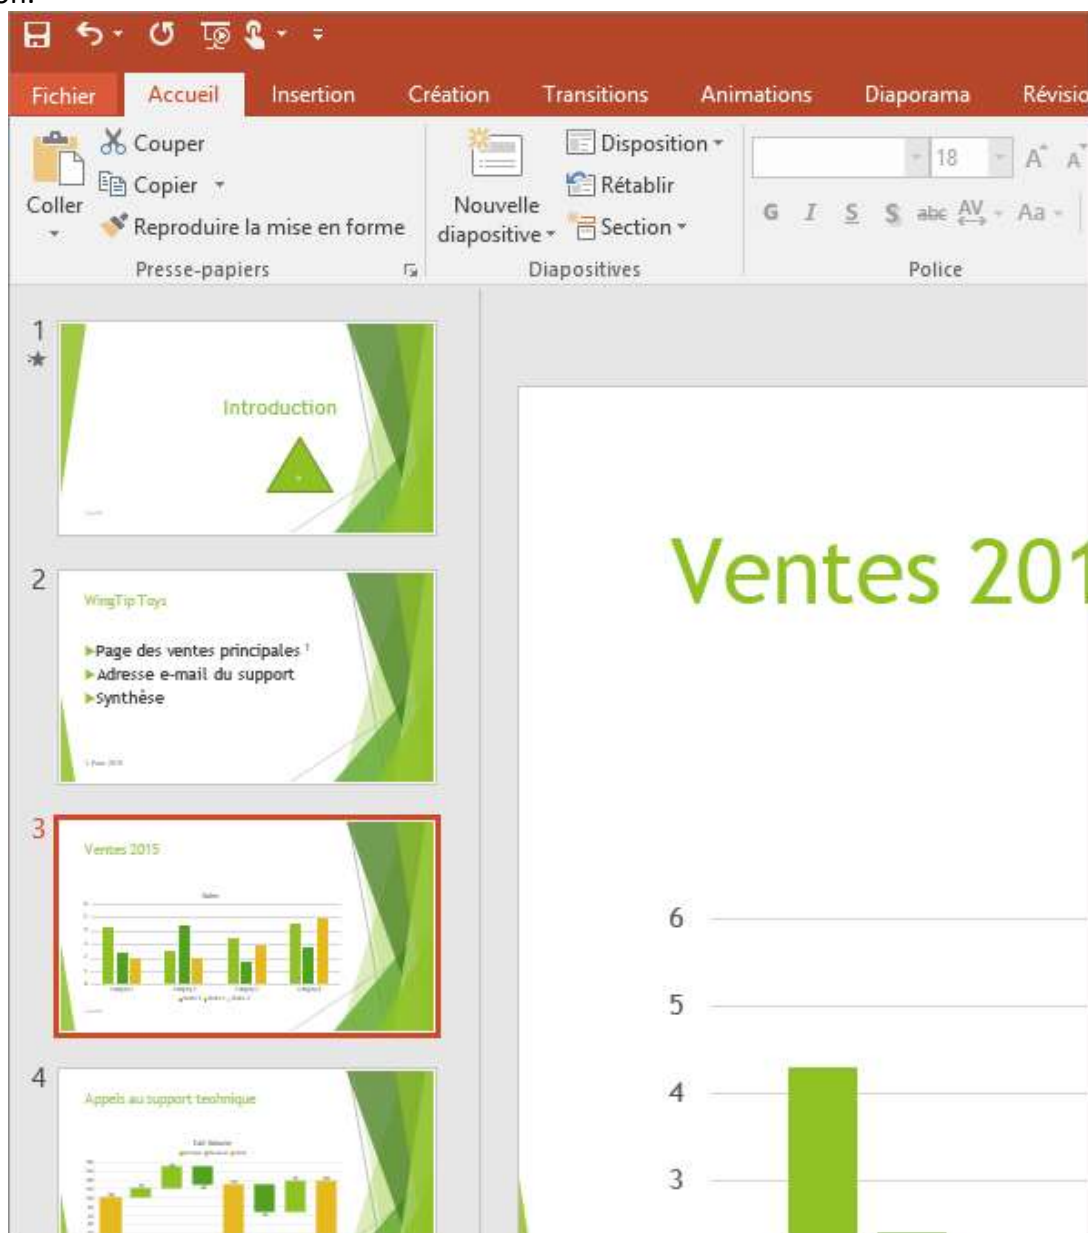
Fichier Accueil Insertion Création Transitions Animations Diaporama Révisio

Coller
Couper
Copier
Reproduire la mise en forme
Presse-papiers

Nouvelle diapositive
Disposition
Rétablir
Section
Diapositives

18
A A
G I S S abc AV Aa
Police

1
Introduction

2
WingTip Toys
Page des ventes principales
Adresse e-mail du support
Synthèse

3
Ventes 2015
Sales

4
Appels au support technique

Ventes 201

6
5
4
3